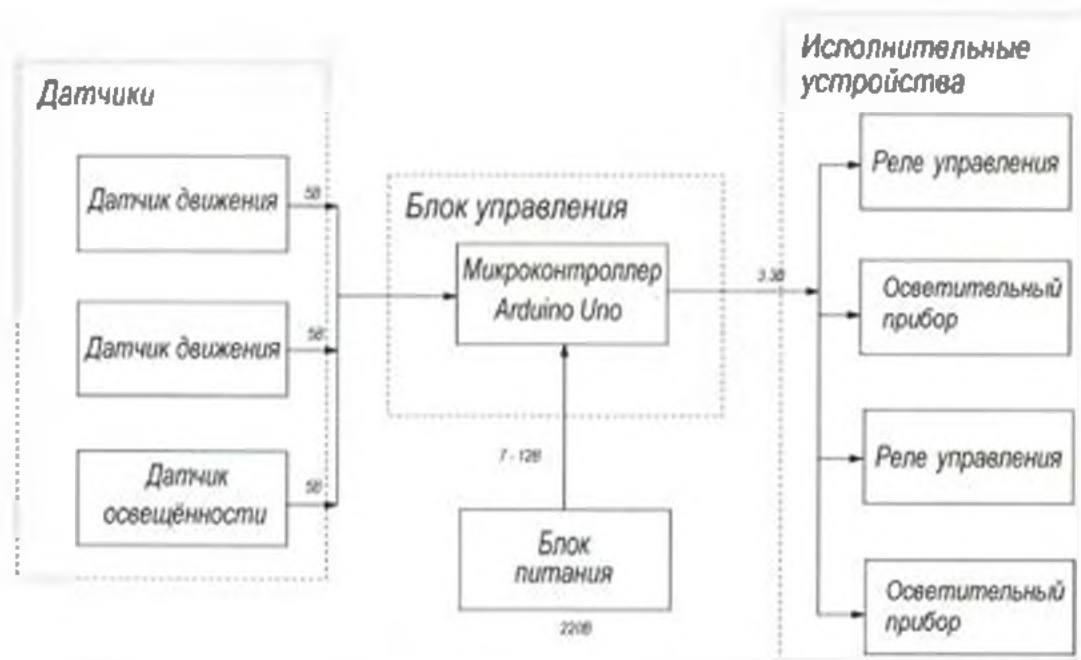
Датчики

Датчик движения

5В

Датчик движения

5В

Датчик освещённости

5В

Блок управления

Микроконтроллер Arduino Uno

3.3В

7 - 12В

Блок питания

220В

Исполнительные устройства

Реле управления

Осветительный прибор

Реле управления

Осветительный прибор